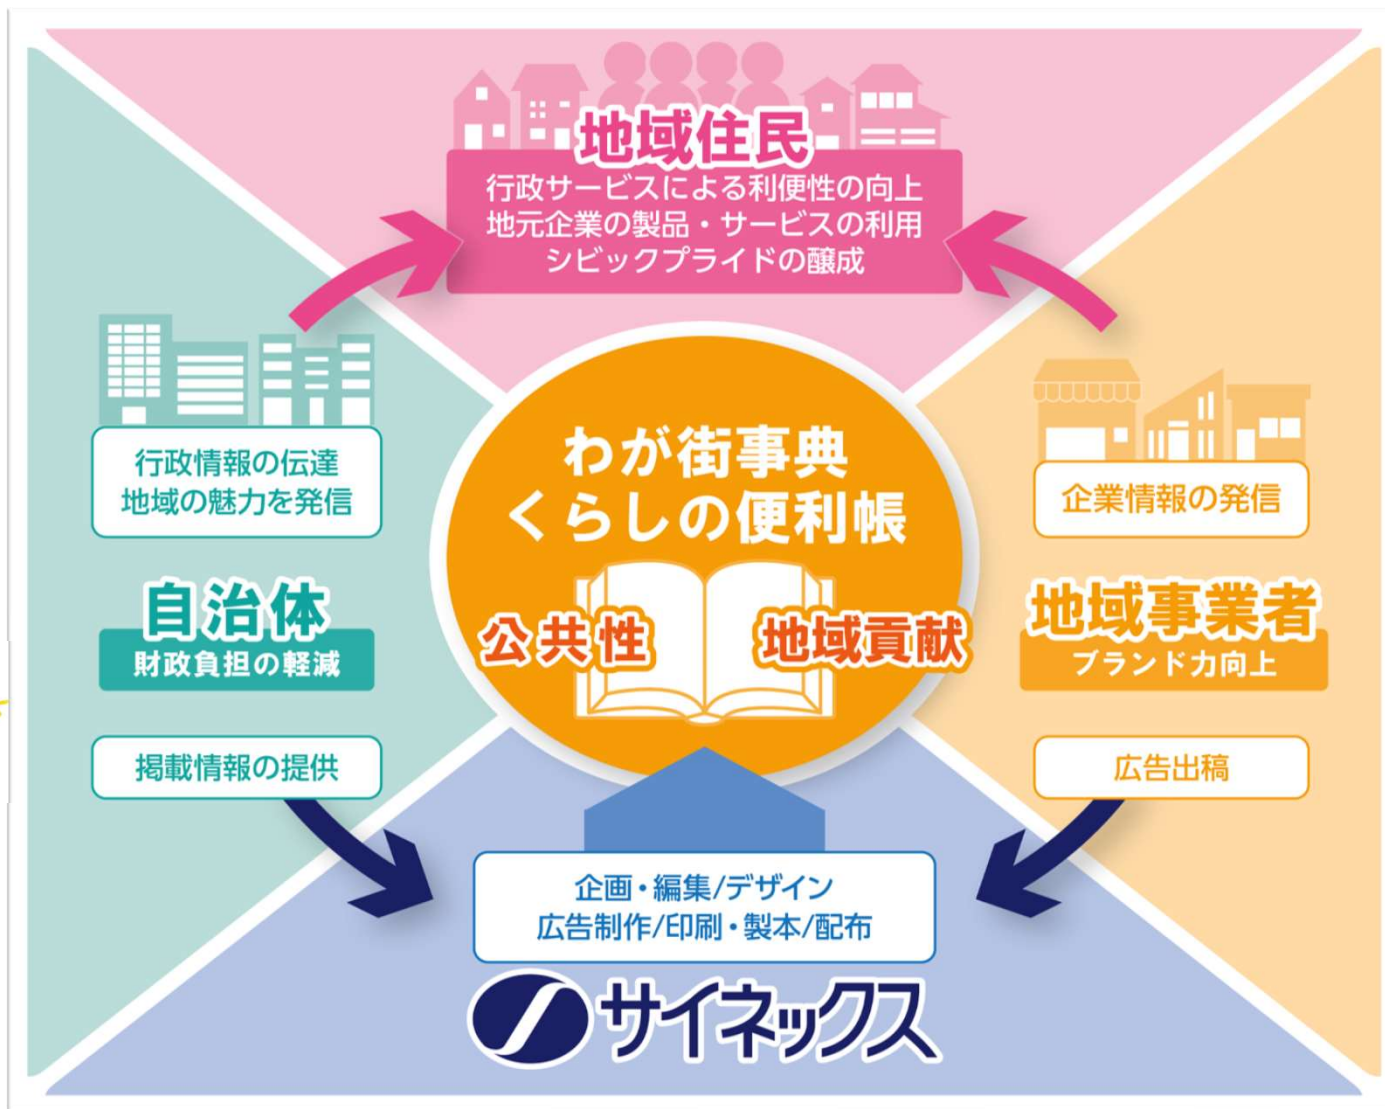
地域住民
行政サービスによる利便性の向上
地元企業の製品・サービスの利用
シビックプライドの醸成

行政情報の伝達
地域の魅力を発信

自治体
財政負担の軽減

掲載情報の提供

わが街事典
くらしの便利帳

公共性
地域貢献

企業情報の発信

地域事業者
ブランド力向上

広告出稿

企画・編集/デザイン
広告制作/印刷・製本/配布

サイネックス